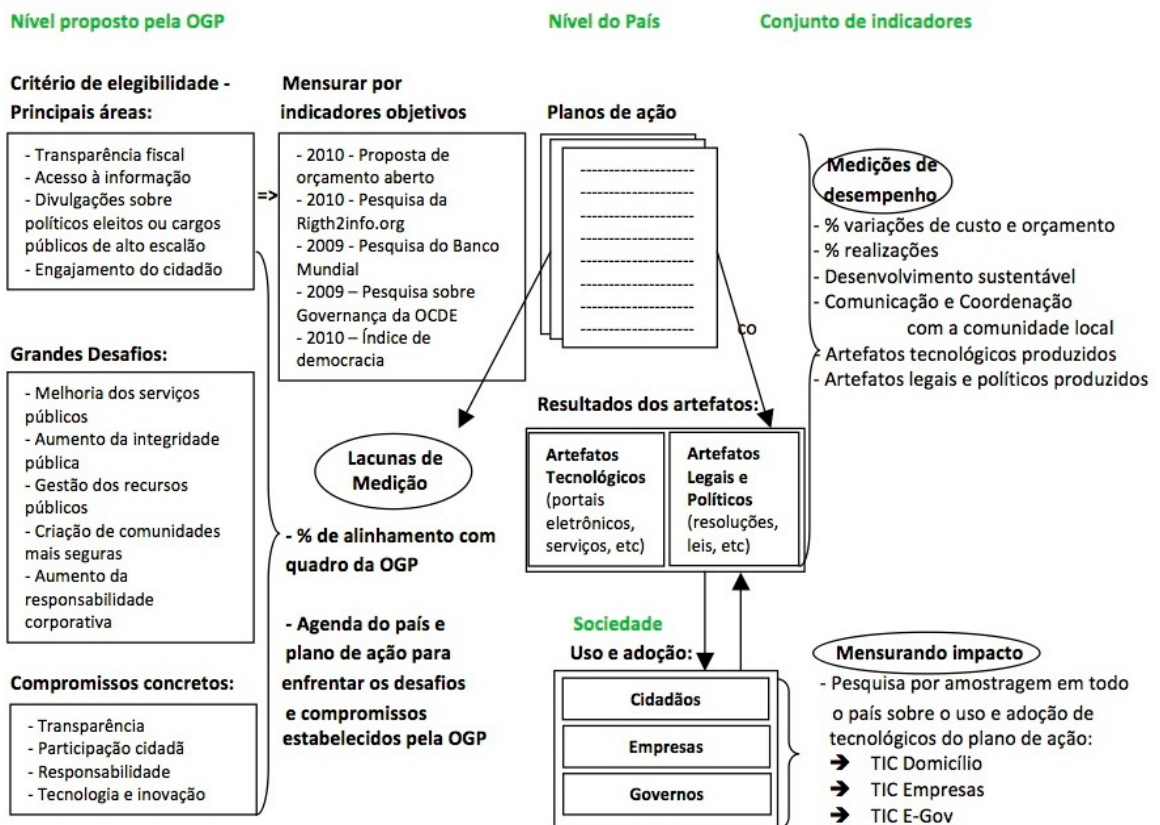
Nível proposto pela OGP

Nível do País

Conjunto de indicadores

Critério de elegibilidade - Principais áreas:

- Transparência fiscal
- Acesso à informação
- Divulgações sobre políticos eleitos ou cargos públicos de alto escalão
- Engajamento do cidadão

=>

Mensurar por indicadores objetivos

- 2010 - Proposta de orçamento aberto
- 2010 - Pesquisa da Rigth2info.org
- 2009 - Pesquisa do Banco Mundial
- 2009 – Pesquisa sobre Governança da OCDE
- 2010 – Índice de democracia

Planos de ação

co

Medições de desempenho

- % variações de custo e orçamento
- % realizações
- Desenvolvimento sustentável
- Comunicação e Coordenação com a comunidade local
- Artefatos tecnológicos produzidos
- Artefatos legais e políticos produzidos

Grandes Desafios:

- Melhoria dos serviços públicos
- Aumento da integridade pública
- Gestão dos recursos públicos
- Criação de comunidades mais seguras
- Aumento da responsabilidade corporativa

Lacunas de Medição

- % de alinhamento com quadro da OGP

- Agenda do país e plano de ação para enfrentar os desafios e compromissos estabelecidos pela OGP

Resultados dos artefatos:

| Artefatos Tecnológicos (portais eletrônicos, serviços, etc) | Artefatos Legais e Políticos (resoluções, leis, etc) |
|---|---|

Sociedade

Uso e adoção:

Cidadãos

Empresas

Governos

Compromissos concretos:

- Transparência
- Participação cidadã
- Responsabilidade
- Tecnologia e inovação

Mensurando impacto

- Pesquisa por amostragem em todo o país sobre o uso e adoção de tecnológicos do plano de ação:
→ TIC Domicílio
→ TIC Empresas
→ TIC E-Gov